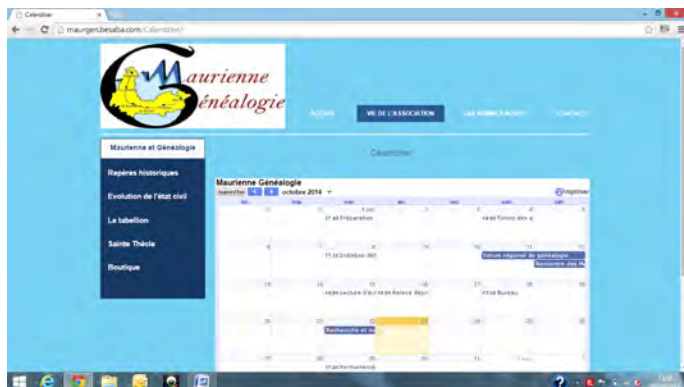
Calendrier

maurgen.besaba.com/Calendrier/

Maurienne Généalogie

ACCUEIL

VIE DE L'ASSOCIATION

LES NOMBREUSES

CONTACT

Maurienne et Généalogie

Repères historiques

Evolution de l'état civil

Le tabellion

Sainte Thècle

Boutique

Calendrier

Maurienne Généalogie

Aujourd'hui octobre 2014

Imprimer

lun. mar. mer. jeu. ven. sam. dim.

29 30 1 oct. 2 3 4 5

17:45 Préparation

14:00 Forum des a

6 7 8 9 10 11 12

17:30 Exposition del

Forum régional de généalogie

Rencontre des M

13 14 15 16 17 18 19

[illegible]

17:00 Bureau

20 21 22 23 24 25 26

Recherche et su

27 28 29 30 31 1 nov. 2

17:45 Permanence